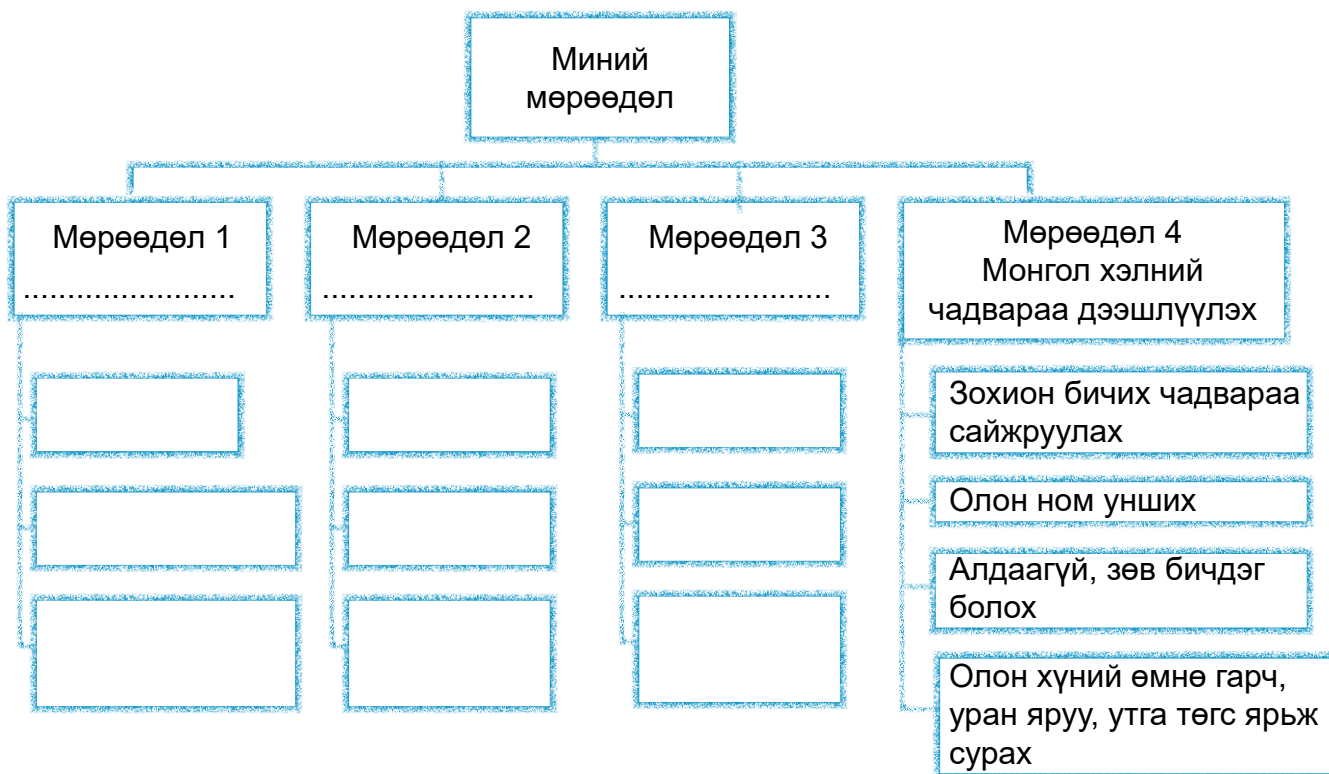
Миний мөрөөдөл

Мөрөөдөл 1
........................

Мөрөөдөл 2
........................

Мөрөөдөл 3
........................

Мөрөөдөл 4
Монгол хэлний чадвараа дээшлүүлэх

Зохион бичих чадвараа сайжруулах

Олон ном унших

Алдаагүй, зөв бичдэг болох

Олон хүний өмнө гарч, уран яруу, утга төгс ярьж сурах